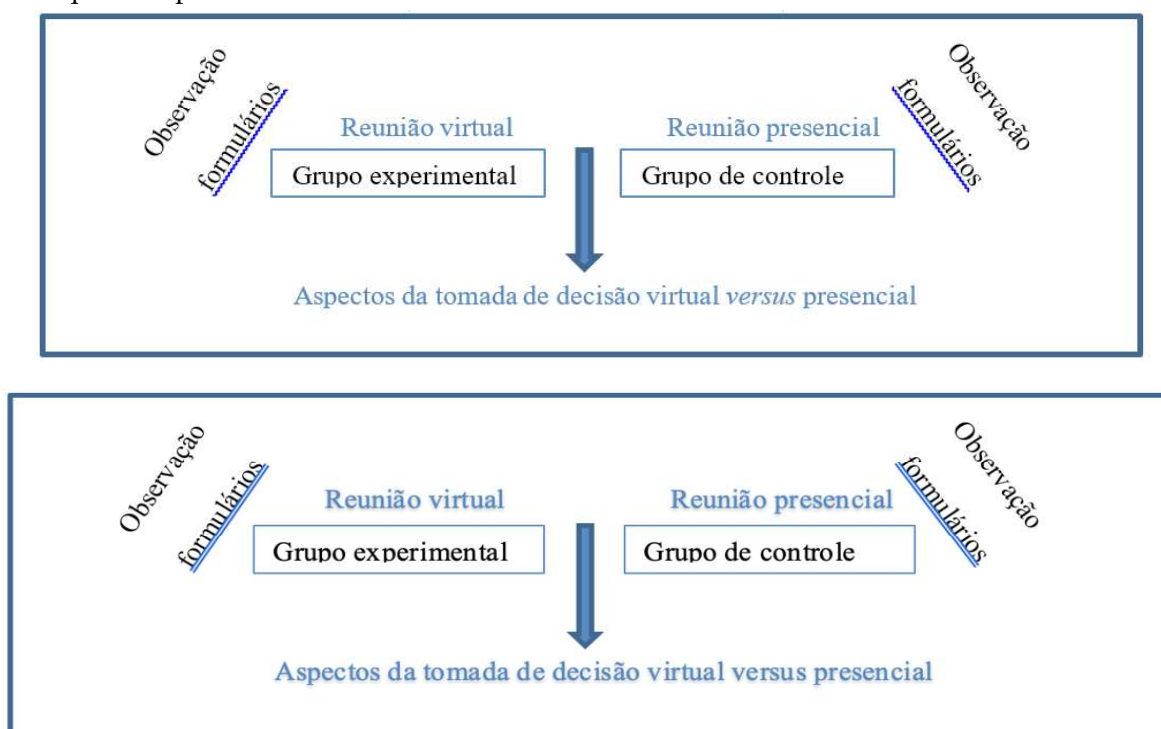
Observação

formulários

Reunião virtual

Grupo experimental

Reunião presencial

Grupo de controle

Observação

formulários

Aspectos da tomada de decisão virtual *versus* presencial

Observação

formulários

Reunião virtual

Grupo experimental

Reunião presencial

Grupo de controle

Observação

formulários

Aspectos da tomada de decisão virtual versus presencial